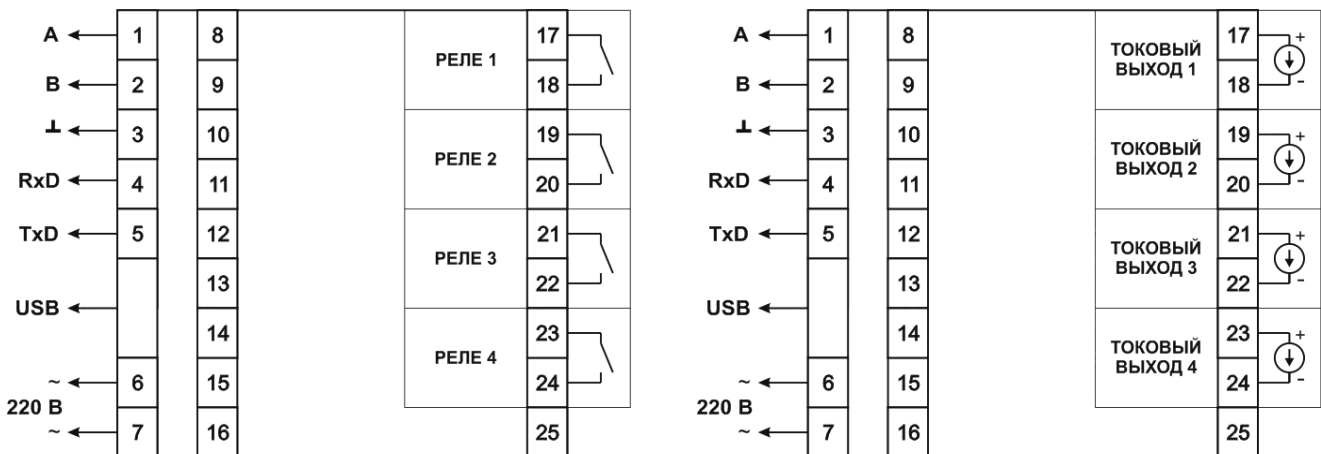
A 1 8 РЕЛЕ 1 17 18
B 2 9
⊥ 3 10 РЕЛЕ 2 19 20
RxD 4 11
TxD 5 12 РЕЛЕ 3 21 22
13
USB
14 РЕЛЕ 4 23 24
~ 6 15
220 В
~ 7 16 25

A 1 8 ТОКОВЫЙ ВЫХОД 1 17 + 18 -
B 2 9
⊥ 3 10 ТОКОВЫЙ ВЫХОД 2 19 + 20 -
RxD 4 11
TxD 5 12 ТОКОВЫЙ ВЫХОД 3 21 + 22 -
13
USB
14 ТОКОВЫЙ ВЫХОД 4 23 + 24 -
~ 6 15
220 В
~ 7 16 25